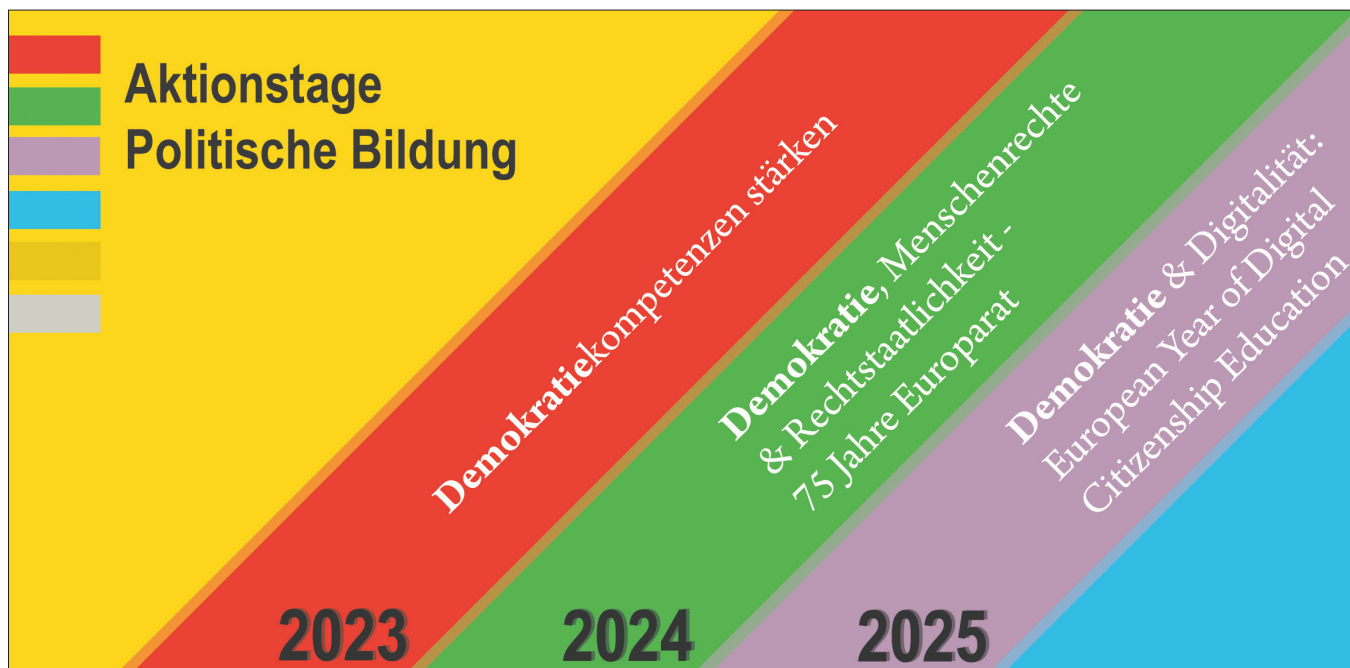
Aktionstage
Politische Bildung

Demokratiekompetenzen stärken

Demokratie, Menschenrechte & Rechtstaatlichkeit - 75 Jahre Europarat

Demokratie & Digitalität: European Year of Digital Citizenship Education

2023

2024

2025